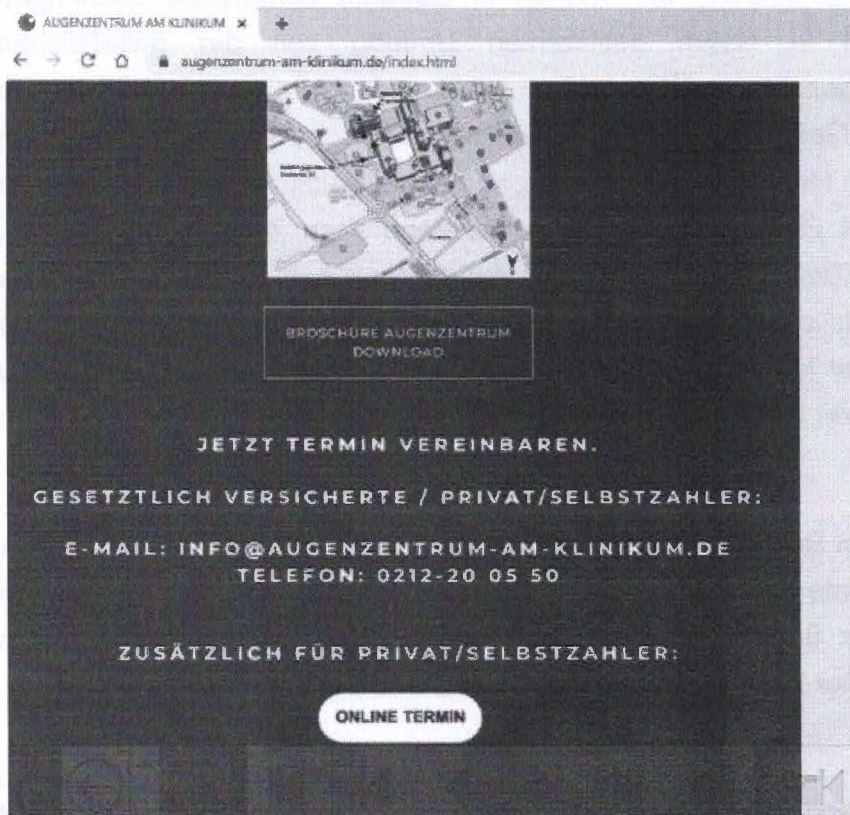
AUGENZENTRUM AM KLINIKUM ×

augenzentrum-am-klinikum.de/index.html

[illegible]

BROSCHÜRE AUGENZENTRUM DOWNLOAD

JETZT TERMIN VEREINBAREN.

GESETZTLICH VERSICHERTE / PRIVAT/SELBSTZAHLER:

E-MAIL: INFO@AUGENZENTRUM-AM-KLINIKUM.DE
TELEFON: 0212-20 05 50

ZUSÄTZLICH FÜR PRIVAT/SELBSTZAHLER:

ONLINE TERMIN